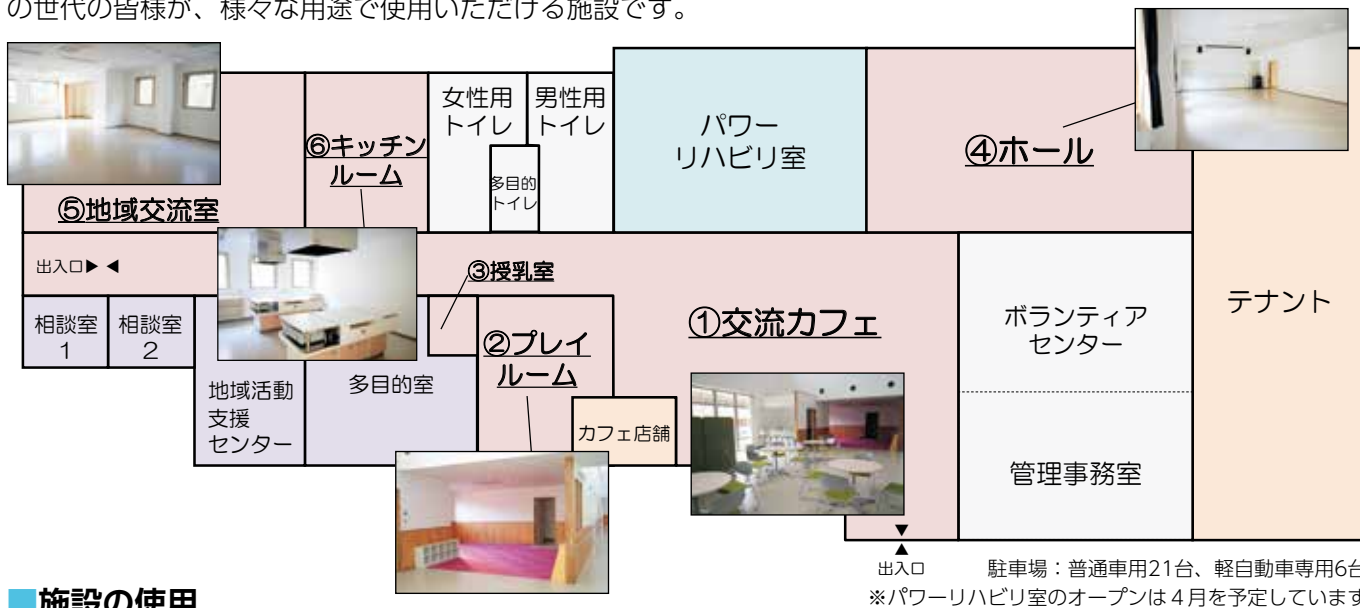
の世代の皆様が、様々な用途で使用いただける施設です。

⑤地域交流室

⑥キッチンルーム

女性用トイレ

男性用トイレ

多目的トイレ

パワーリハビリ室

④ホール

出入口▶ ◀

③授乳室

①交流カフェ

ボランティアセンター

テナント

相談室1

相談室2

②プレイルーム

地域活動支援センター

多目的室

カフェ店舗

管理事務室

▼
▲
出入口

駐車場：普通車用21台、軽自動車専用6台
※パワーリハビリ室のオープンは４月を予定しています

■施設の使用